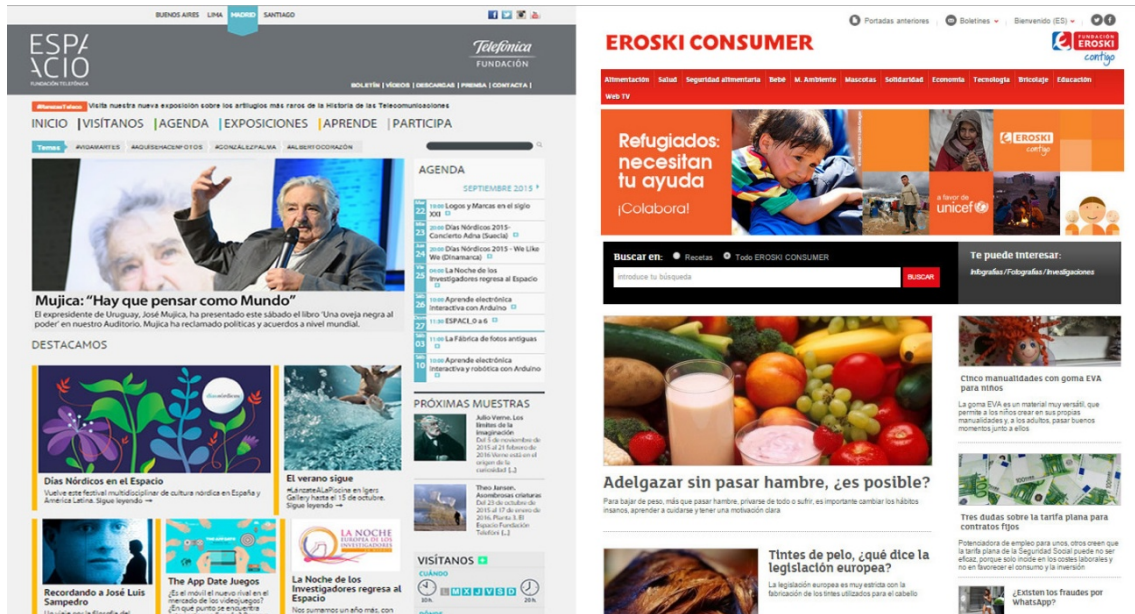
BUENOS AIRES LIMA MADRID SANTIAGO

ESPACIO
FUNDACIÓN TELEFÓNICA

Telefónica
FUNDACIÓN

BOLETÍN | VÍDEOS | DESCARGAS | PRENSA | CONTACTO |

#BesosaTabaco Visita nuestra nueva exposición sobre los artilugios más raros de la Historia de las Telecomunicaciones

INICIO | VISÍTANOS | AGENDA | EXPOSICIONES | APRENDE | PARTICIPA

Temas #VIDAMARTES #AQUÍSEHACENFOTOS #GONZÁLEZPALMA #ALBERTOCORAZÓN

Mujica: "Hay que pensar como Mundo"
El expresidente de Uruguay, José Mujica, ha presentado este sábado el libro 'Una oveja negra al poder' en nuestro Auditorio. Mujica ha reclamado políticas y acuerdos a nivel mundial.

AGENDA
SEPTIEMBRE 2015
22 10:00 Logos y Marcas en el siglo XXI
23 20:00 Días Nórdicos 2015- Concierto Adna (Suecia)
24 20:00 Días Nórdicos 2015 - We Like We (Dinamarca)
25 06:00 La Noche de los Investigadores regresa al Espacio
26 11:00 Aprende electrónica interactiva con Arduino
27 11:00 ESPACI_0 a 6
28 11:00 La Fábrica de fotos antiguas
29 11:00 Aprende electrónica interactiva y robótica con Arduino

DESTACAMOS

Días Nórdicos en el Espacio
Vuelve este festival multidisciplinar de cultura nórdica en España y América Latina. Sigue leyendo →

El verano sigue
#LanzateALaPiscina en ligero Gallery hasta el 15 de octubre. Sigue leyendo →

PRÓXIMAS MUESTRAS
Julio Verne. Los límites de la imaginación
Del 5 de noviembre de 2015 al 21 febrero de 2016 Verne está en el origen de la curiosidad [...]

Theo Jansen. Asombrosas criaturas
Del 23 de octubre de 2015 al 17 de enero de 2016. Planta 3. El Espacio Fundación Telefónica [...]

Recordando a José Luis Sampedro

The App Date Juegos
¿Es el móvil el nuevo rival en el mercado de los videojuegos? ¿En qué punto se encuentra

LA NOCHE EUROPEA DE LOS INVESTIGADORES
La Noche de los Investigadores regresa al Espacio
Nos sumamos un año más, con

VISÍTANOS
CUÁNDO
L M X J V S D

Portadas anteriores | Boletines | Bienvenido (ES)

EROSKI CONSUMER
FUNDACIÓN EROSKI contigo

Alimentación Salud Seguridad alimentaria Bebé M. Ambiente Mascotas Solidaridad Economía Tecnología Bricolaje Educación Web TV

Refugiados: necesitan tu ayuda
¡Colabora!
EROSKI contigo
a favor de unicef

Buscar en: Recetas Todo EROSKI CONSUMER
introduce tu búsqueda
BUSCAR

Te puede interesar:
Infografías / Fotografías / Investigaciones

Adelgazar sin pasar hambre, ¿es posible?
Para bajar de peso, más que pasar hambre, privarse de todo o sufrir, es importante cambiar los hábitos insanos, aprender a cuidarse y tener una motivación clara

Cinco manualidades con goma EVA para niños
La goma EVA es un material muy versátil, que permite a los niños crear en sus propias manualidades y, a los adultos, pasar buenos momentos junto a ellos

Tres dudas sobre la tarifa plana para contratos fijos
Potenciadora de empleo para unos, otros creen que la tarifa plana de la Seguridad Social puede no ser eficaz, porque solo incide en los costes laborales y no en favorecer el consumo y la inversión

Tintes de pelo, ¿qué dice la legislación europea?
La legislación europea es muy estricta con la fabricación de los tintes utilizados para el cabello

¿Existen los fraudes por WhatsApp?